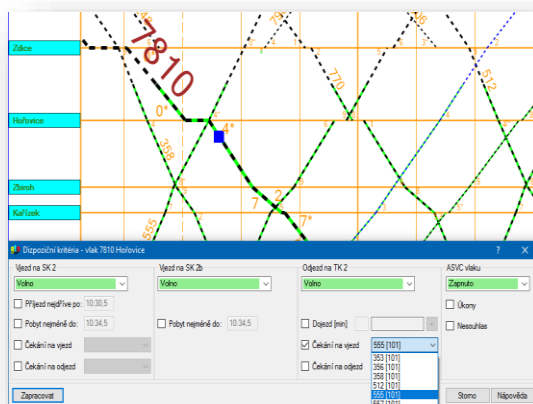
Zdice
Hořovice
Zbiroh
Kařízek
7810
0*
4*
358
770
512
79
46
7
2
7*
555

Dispoziční kritéria - vlak 7810 Hořovice
?
X

Vjezd na SK 2
Volno
Příjezd nejdříve po: 10:30,5
Pobyt nejméně do: 10:34,5
Čekání na vjezd
Čekání na odjezd

Vjezd na SK 2b
Volno
Pobyt nejméně do: 10:34,5

Odjezd na TK 2
Volno
Dojezd [min]
Čekání na vjezd
Čekání na odjezd
555 [101]
353 [101]
356 [101]
358 [101]
512 [101]
555 [101]

ASVC vlaku
Zapnuto
Úkony
Nesouhlas

Zapracovat
Storno
Nápověda